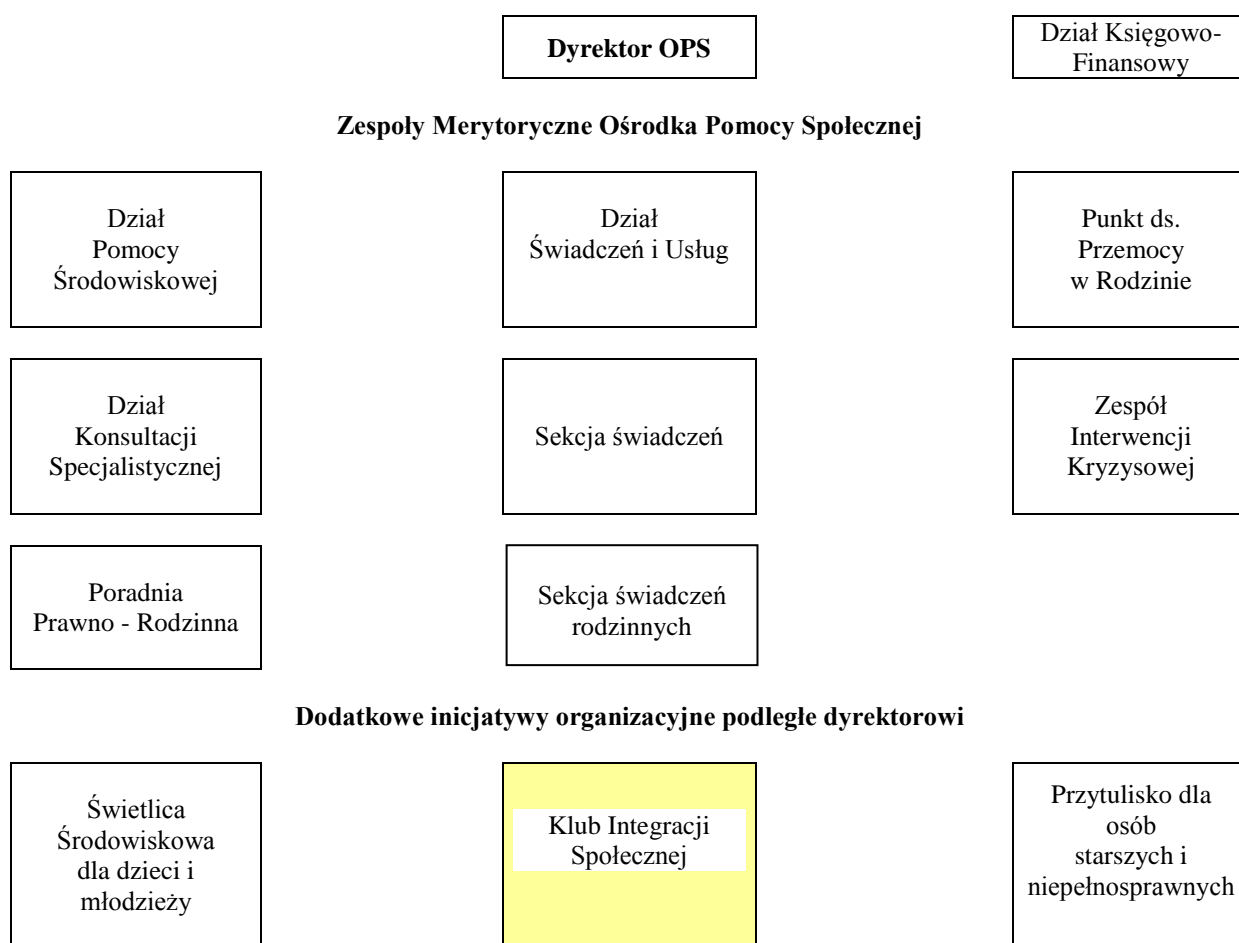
Dyrektor OPS

Dział Księgowo-Finansowy

Zespoły Merytoryczne Ośrodka Pomocy Społecznej

Dział Pomocy Środowiskowej

Dział Świadczeń i Usług

Punkt ds. Przemocy w Rodzinie

Dział Konsultacji Specjalistycznej

Sekcja świadczeń

Zespół Interwencji Kryzysowej

Poradnia Prawno - Rodzinna

Sekcja świadczeń rodzinnych

Dodatkowe inicjatywy organizacyjne podległe dyrektorowi

Świetlica Środowiskowa dla dzieci i młodzieży

Klub Integracji Społecznej

Przytulisko dla osób starszych i niepełnosprawnych